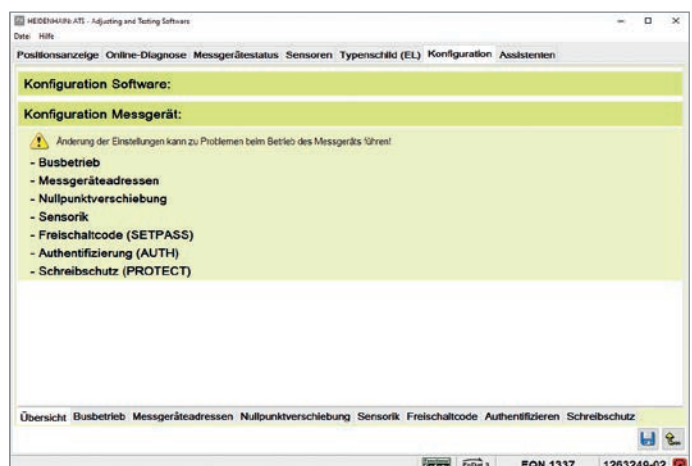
HEIDENHAIN ATS - Adjusting and Testing Software
Datei Hilfe
Positionsanzeige Online-Diagnose Messgerätestatus Sensoren Typenschild (EL) Konfiguration Assistenten

Konfiguration Software:

Konfiguration Messgerät:

Änderung der Einstellungen kann zu Problemen beim Betrieb des Messgeräts führen!

- Busbetrieb
- Messgeräteadressen
- Nullpunktverschiebung
- Sensorik
- Freischaltcode (SETPASS)
- Authentifizierung (AUTH)
- Schreibschutz (PROTECT)

Übersicht Busbetrieb Messgeräteadressen Nullpunktverschiebung Sensorik Freischaltcode Authentifizieren Schreibschutz

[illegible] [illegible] EQN 1337 1261248-03